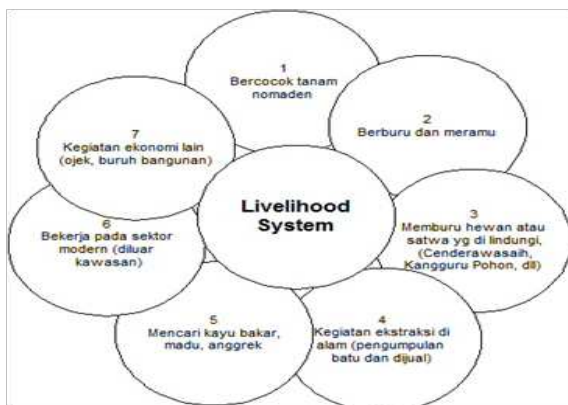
Livelihood System

1
Bercocok tanam nomaden

2
Berburu dan meramu

3
Memburu hewan atau satwa yg di lindungi, (Cenderawasaih, Kangguru Pohon, dll)

4
Kegiatan ekstraksi di alam (pengumpulan batu dan dijual)

5
Mencari kayu bakar, madu, anggrek

6
Bekerja pada sektor modern (diluar kawasan)

7
Kegiatan ekonomi lain (ojek, buruh bangunan)